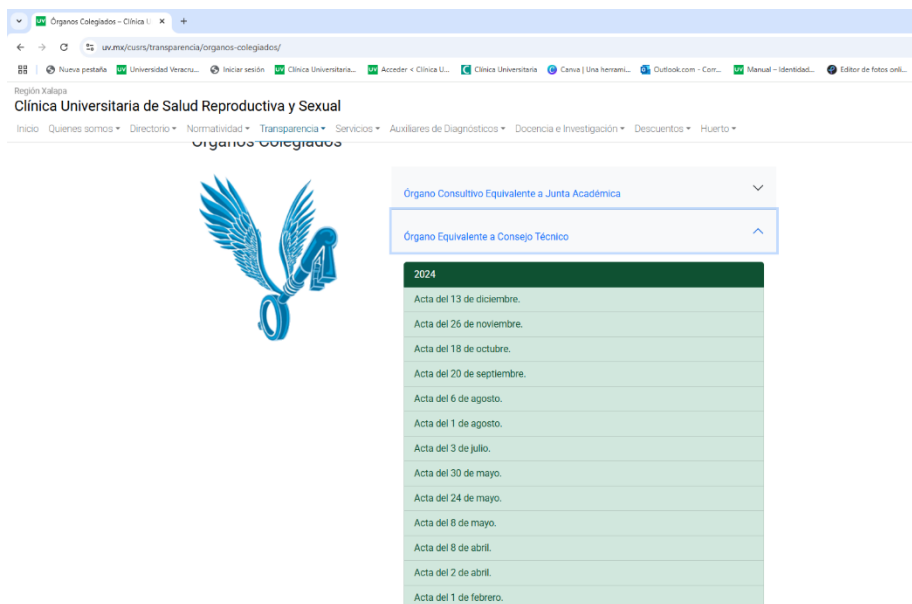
UV Órganos Colegiados – Clínica U ×  +

uv.mx/cusrs/transparencia/organos-colegiados/

Nueva pestaña  Universidad Veracru...  Iniciar sesión  Clínica Universitaria...  Acceder < Clínica U...  Clínica Universitaria  Canva | Una herrami...  Outlook.com - Corr...  Manual – Identidad...  Editor de fotos onli...

Región Xalapa
Clínica Universitaria de Salud Reproductiva y Sexual

Inicio  Quienes somos ▾  Directorio ▾  Normatividad ▾  Transparencia ▾  Servicios ▾  Auxiliares de Diagnósticos ▾  Docencia e Investigación ▾  Descuentos ▾  Huerto ▾

Órganos Colegiados

Órgano Consultivo Equivalente a Junta Académica

Órgano Equivalente a Consejo Técnico

2024

Acta del 13 de diciembre.

Acta del 26 de noviembre.

Acta del 18 de octubre.

Acta del 20 de septiembre.

Acta del 6 de agosto.

Acta del 1 de agosto.

Acta del 3 de julio.

Acta del 30 de mayo.

Acta del 24 de mayo.

Acta del 8 de mayo.

Acta del 8 de abril.

Acta del 2 de abril.

Acta del 1 de febrero.